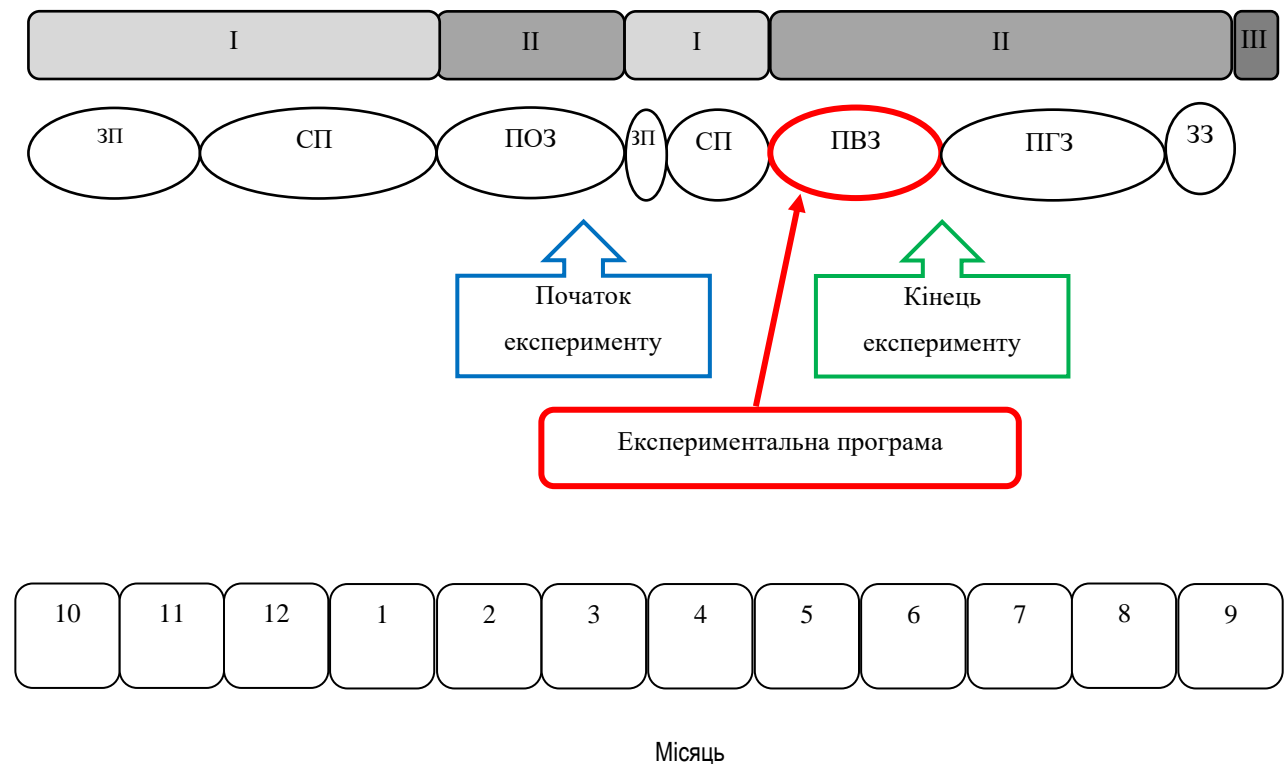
I II I II III

ЗП СП ПОЗ ЗП СП ПВЗ ПГЗ ЗЗ

Початок експерименту

Кінець експерименту

Експериментальна програма

| 10 | 11 | 12 | 1 | 2 | 3 | 4 | 5 | 6 | 7 | 8 | 9 |
|---|---|---|---|---|---|---|---|---|---|---|---|

Місяць